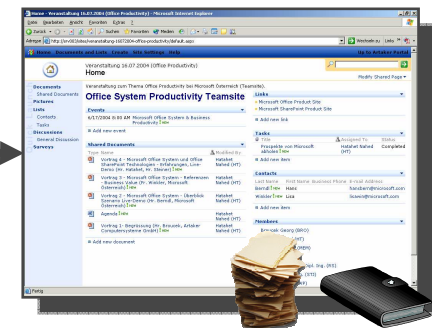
Home - Veranstaltung 16.07.2004 (Office Productivity) - Microsoft Internet Explorer

Datei Bearbeiten Ansicht Favoriten Extras ?

Zurück Suchen Favoriten Medien

Adresse http://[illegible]/sites/veranstaltung-16072004-office-productivity/default.aspx

Wechseln zu Links

Home Documents and Lists Create Site Settings Help

Up to Artaker Portal

Veranstaltung 16.07.2004 (Office Productivity)
Home

Modify Shared Page

Documents
Shared Documents
Pictures
Lists
Contacts
Tasks
Discussions
General Discussion
Surveys

Veranstaltung zum Thema Office Productivity bei Microsoft Österreich (Teamsite).

Office System Productivity Teamsite

Events

6/17/2004 8:00 AM Microsoft Office System & Business Productivity

Add new event

Shared Documents

| Type | Name | Modified By |
|---|---|---|
| | Vortrag 4 - Microsoft Office System und Office SharePoint Technologie - Erfahrungen, Live-Demo (Hr. Hatabei, Hr. Steiner) | Hatabei Nahed (HT) |
| | Vortrag 3 - Microsoft Office System - Referenzen - Business Value (Fr. Mosker, Microsoft Österreich) | Hatabei Nahed (HT) |
| | Vortrag 2 - Microsoft Office System - Überblick Szenario Live-Demo (Hr. Borcelli, Microsoft Österreich) | Hatabei Nahed (HT) |
| | Agenda | Hatabei Nahed (HT) |
| | Vortrag 1 - Begrüssung (Hr. Binowski, Artaker Computersysteme GmbH) | Hatabei Nahed (HT) |

Add new document

Links

Microsoft Office Product Site
Microsoft SharePoint Product Site

Add new link

Tasks

| Title | Assigned To | Status |
|---|---|---|
| Prospekte von Microsoft abholen | Hatabei Nahed (HT) | Completed |

Add new item

Contacts

| Last Name | First Name | Business Phone | E-mail Address |
|---|---|---|---|
| Berndl | Hans | | hansbern@microsoft.com |
| Walcher | Lisa | | lisawa@microsoft.com |

Add new item

Members

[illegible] Georg (BRO)
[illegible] (RBR)
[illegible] Ingo (RS)
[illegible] (STI)
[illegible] (HT)

Fertig